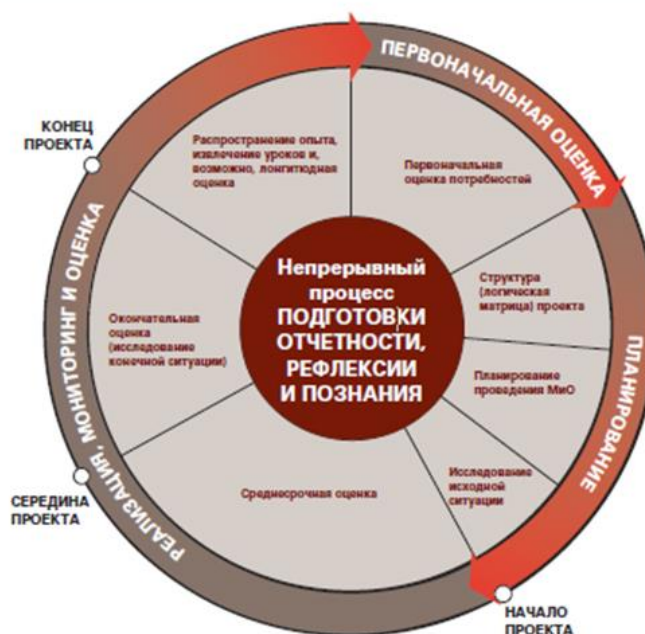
ПЕРВОНАЧАЛЬНАЯ ОЦЕНКА

КОНЕЦ ПРОЕКТА

Распространение опыта, извлечение уроков и, возможно, лонгитюдная оценка

Первоначальная оценка потребностей

Непрерывный процесс ПОДГОТОВКИ ОТЧЕТНОСТИ, РЕФЛЕКСИИ И ПОЗНАНИЯ

Структура (логическая матрица) проекта

Окончательная оценка (исследование конечной ситуации)

Планирование проведения МиО

ПЛАНИРОВАНИЕ

Исследование исходной ситуации

Среднесрочная оценка

СЕРЕДИНА ПРОЕКТА

РЕАЛИЗАЦИЯ, МОНИТОРИНГ И ОЦЕНКА

НАЧАЛО ПРОЕКТА